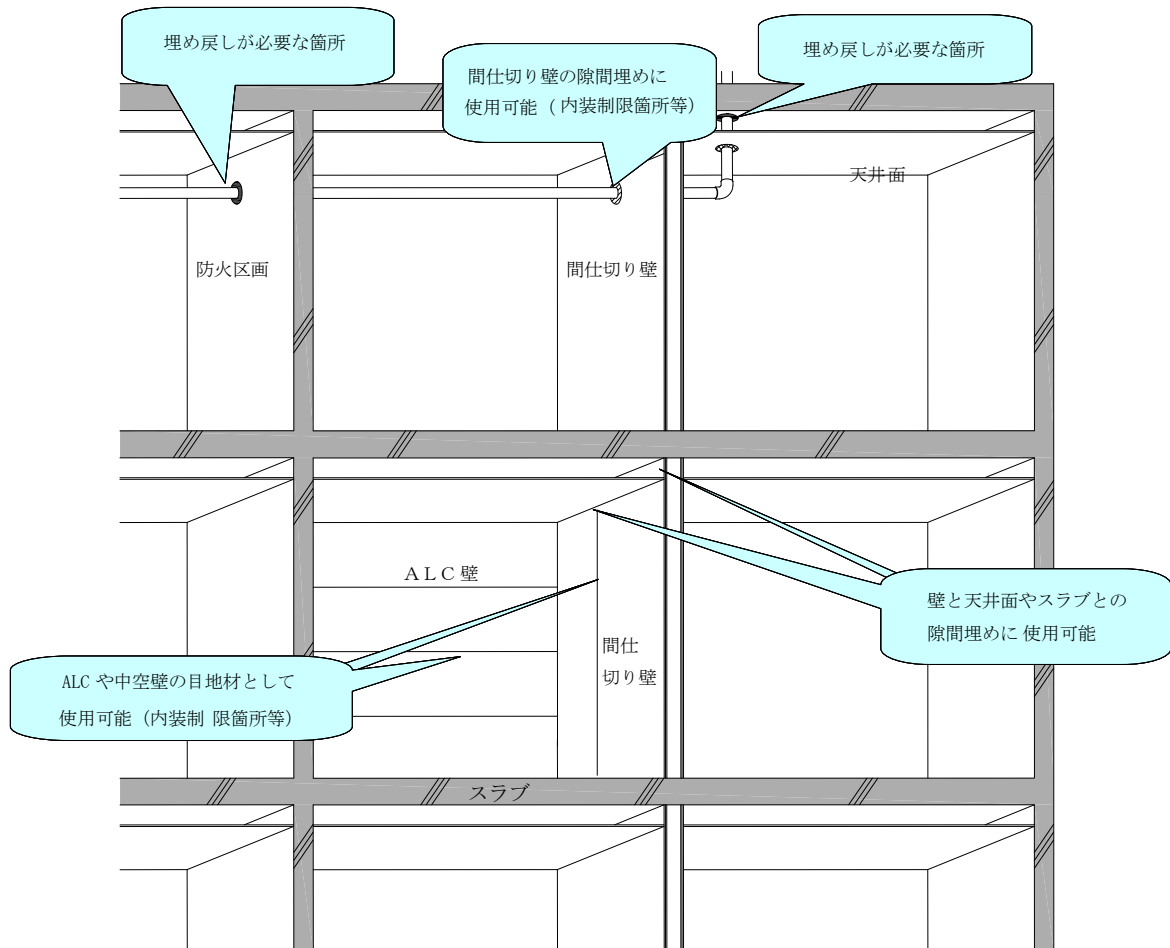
埋め戻しが必要な箇所

間仕切り壁の隙間埋めに使用可能（内装制限箇所等）

埋め戻しが必要な箇所

天井面

防火区画

間仕切り壁

ＡＬＣ壁

壁と天井面やスラブとの隙間埋めに 使用可能

間仕切り壁

ALC や中空壁の目地材として使用可能（内装制 限箇所等）

スラブ